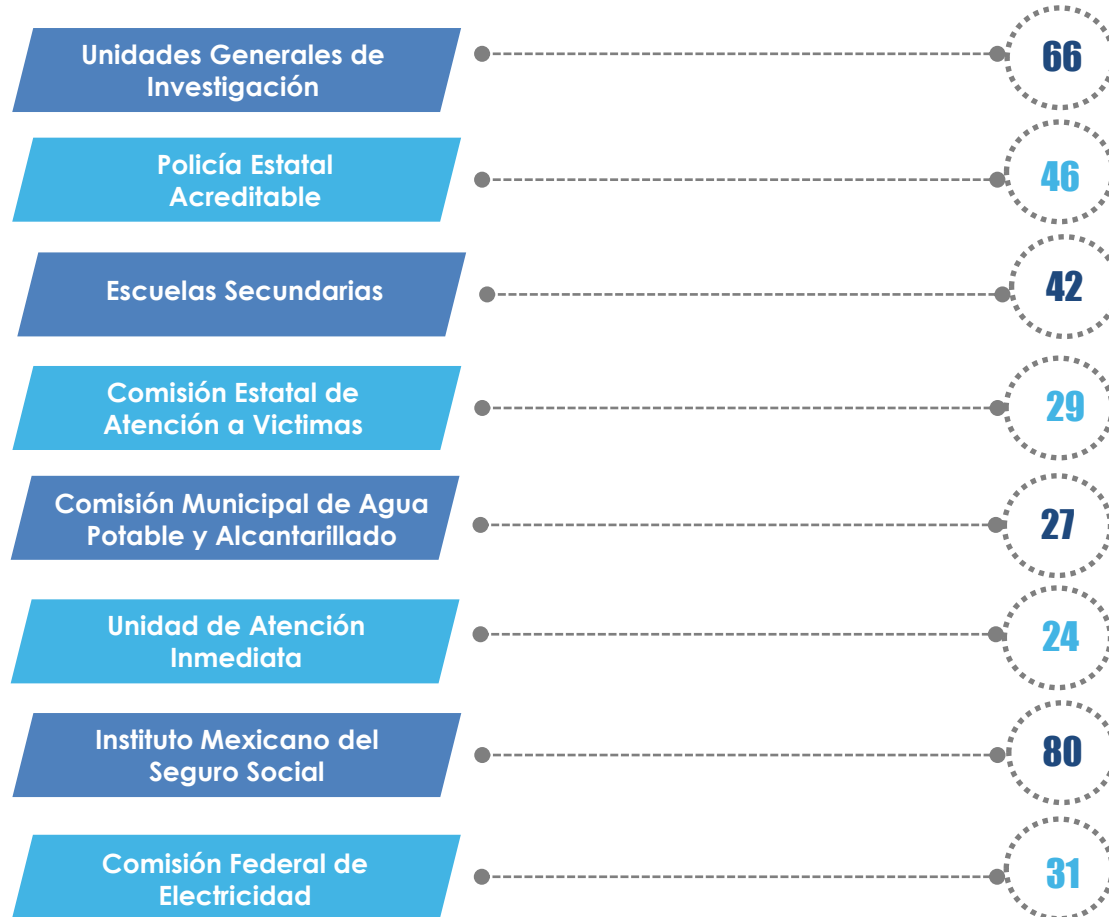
Unidades Generales de Investigación
66

Policía Estatal Acreditable
46

Escuelas Secundarias
42

Comisión Estatal de Atención a Victimas
29

Comisión Municipal de Agua Potable y Alcantarillado
27

Unidad de Atención Inmediata
24

Instituto Mexicano del Seguro Social
80

Comisión Federal de Electricidad
31